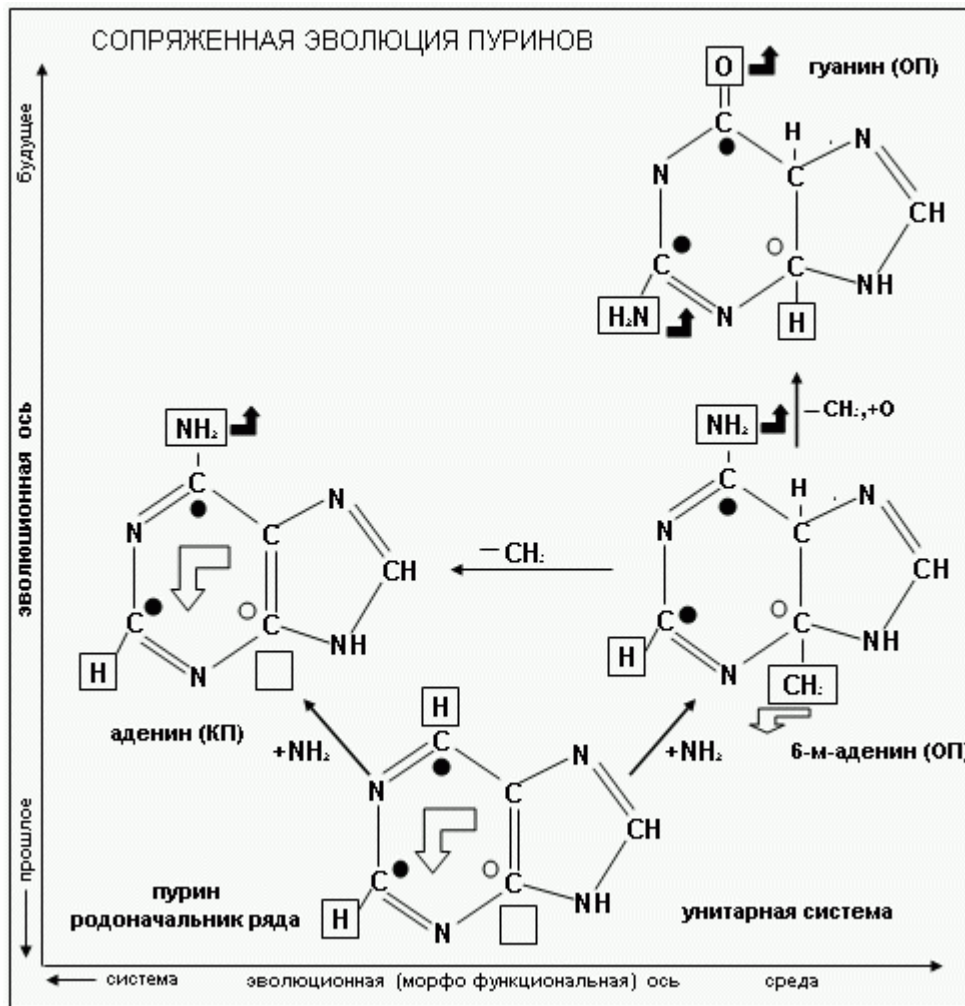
СОПРЯЖЕННАЯ ЭВОЛЮЦИЯ ПУРИНОВ

будущее

O

гуанин (ОП)

C H N N C CH C C NH

$H_2N$ N H

эволюционная ось

$NH_2$

C N N C CH C C NH H N

$-CH_2$

$NH_2$

$-CH_2,+O$

C H N N C CH C C NH H N $CH_2$

аденин (КП)

$+NH_2$

H

$+NH_2$

6-м-аденин (ОП)

C N N C CH C C NH

прошлое

пурин родоначальник ряда

H N

унитарная система

система

эволюционная (морфо функциональная) ось

среда